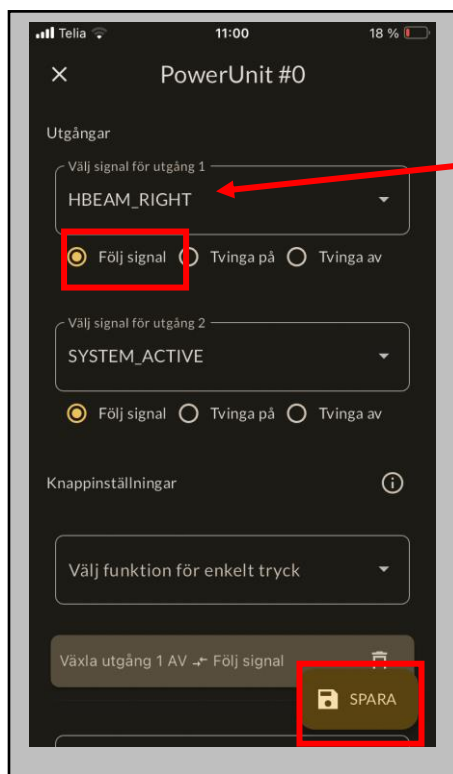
Telia 11:00 18 %

PowerUnit #0

Utgångar

Välj signal för utgång 1
HBEAM_RIGHT

Följ signal Tvinga på Tvinga av

Välj signal för utgång 2
SYSTEM_ACTIVE

Följ signal Tvinga på Tvinga av

Knappinställningar

Välj funktion för enkelt tryck

Växla utgång 1 AV Följ signal

SPARA